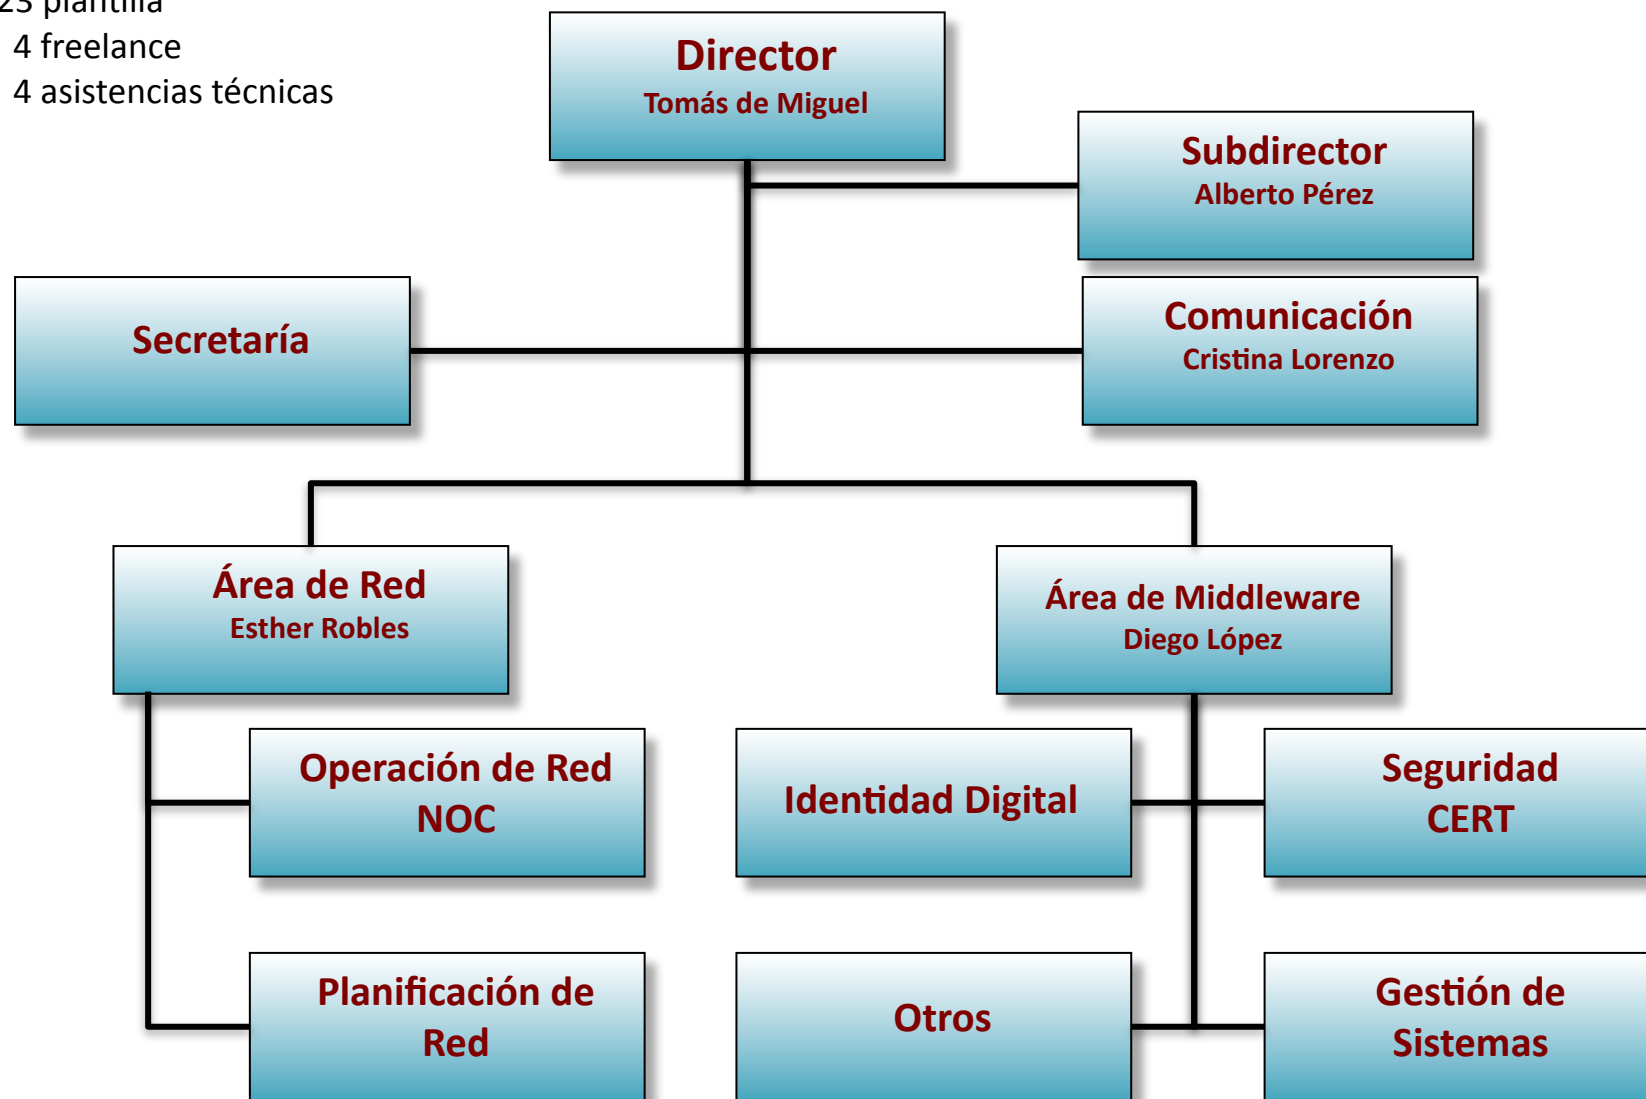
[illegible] plantilla
4 freelance
4 asistencias técnicas

Director
Tomás de Miguel

Subdirector
Alberto Pérez

Secretaría

Comunicación
Cristina Lorenzo

Área de Red
Esther Robles

Área de Middleware
Diego López

Operación de Red
NOC

Identidad Digital

Seguridad
CERT

Planificación de Red

Otros

Gestión de Sistemas